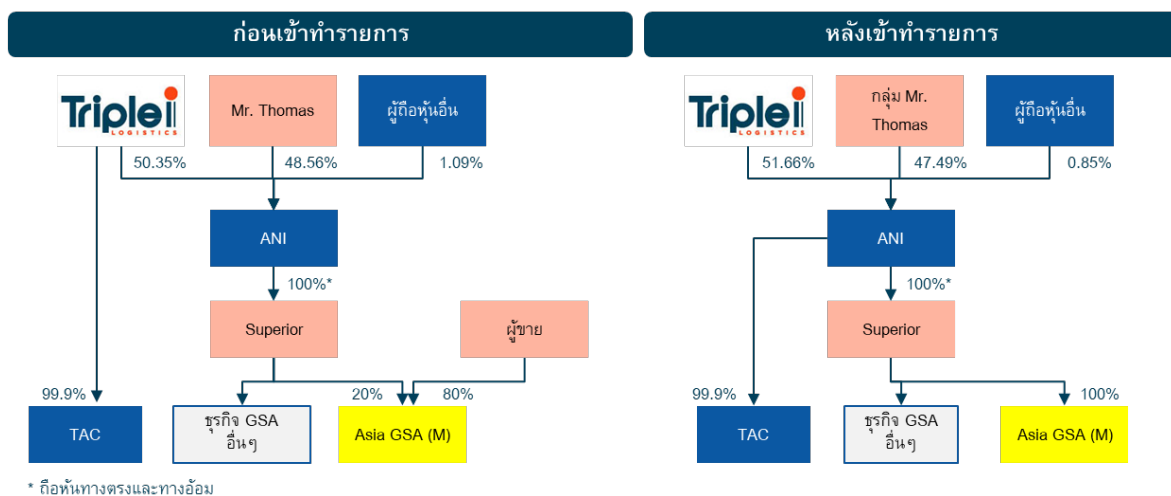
ก่อนเข้าทำรายการ

Triple i LOGISTICS

Mr. Thomas

ผู้ถือหุ้นอื่น

50.35%

48.56%

1.09%

ANI

100%*

Superior

ผู้ขาย

99.9%

20%

80%

TAC

ธุรกิจ GSA อื่นๆ

Asia GSA (M)

หลังเข้าทำรายการ

Triple i LOGISTICS

กลุ่ม Mr. Thomas

ผู้ถือหุ้นอื่น

51.66%

47.49%

0.85%

ANI

100%*

Superior

99.9%

100%

TAC

ธุรกิจ GSA อื่นๆ

Asia GSA (M)

* ถือหันทางตรงและทางอ้อม